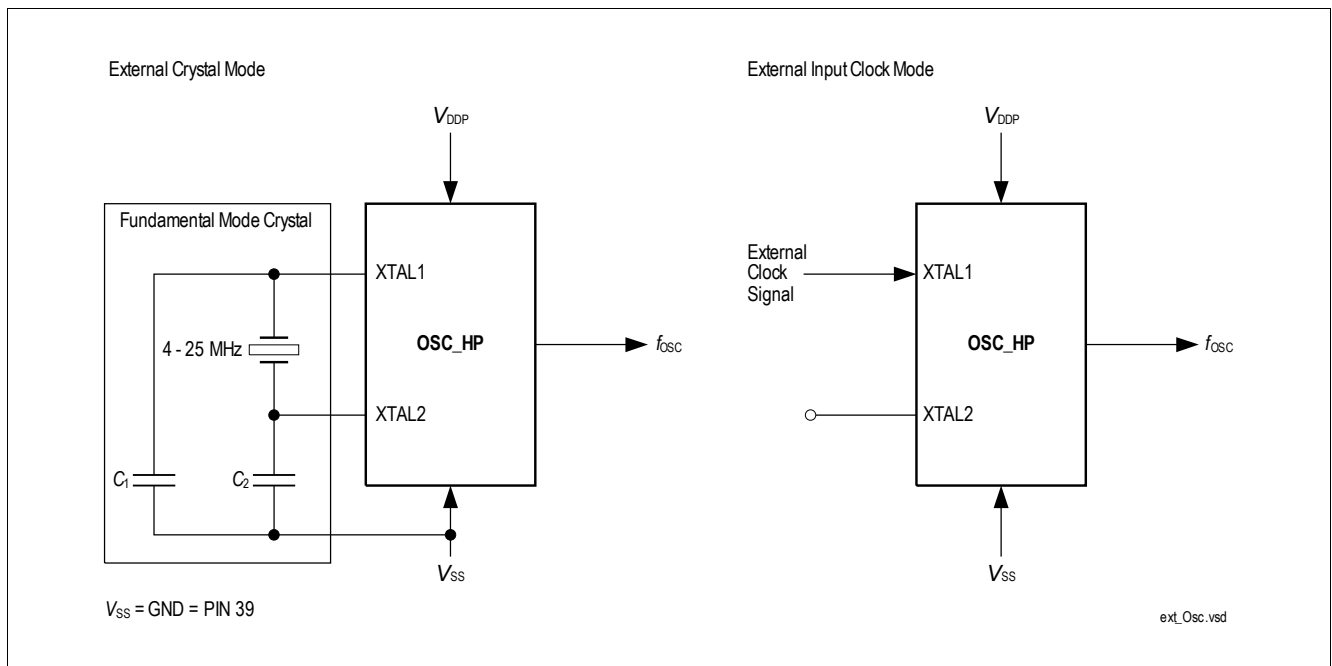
External Crystal Mode

$V_{DDP}$

Fundamental Mode Crystal

XTAL1

4 - 25 MHz

OSC_HP

$f_{OSC}$

XTAL2

$C_1$

$C_2$

$V_{SS}$

$V_{SS}$ = GND = PIN 39

External Input Clock Mode

$V_{DDP}$

External Clock Signal

XTAL1

OSC_HP

$f_{OSC}$

XTAL2

$V_{SS}$

ext_Osc.vsd